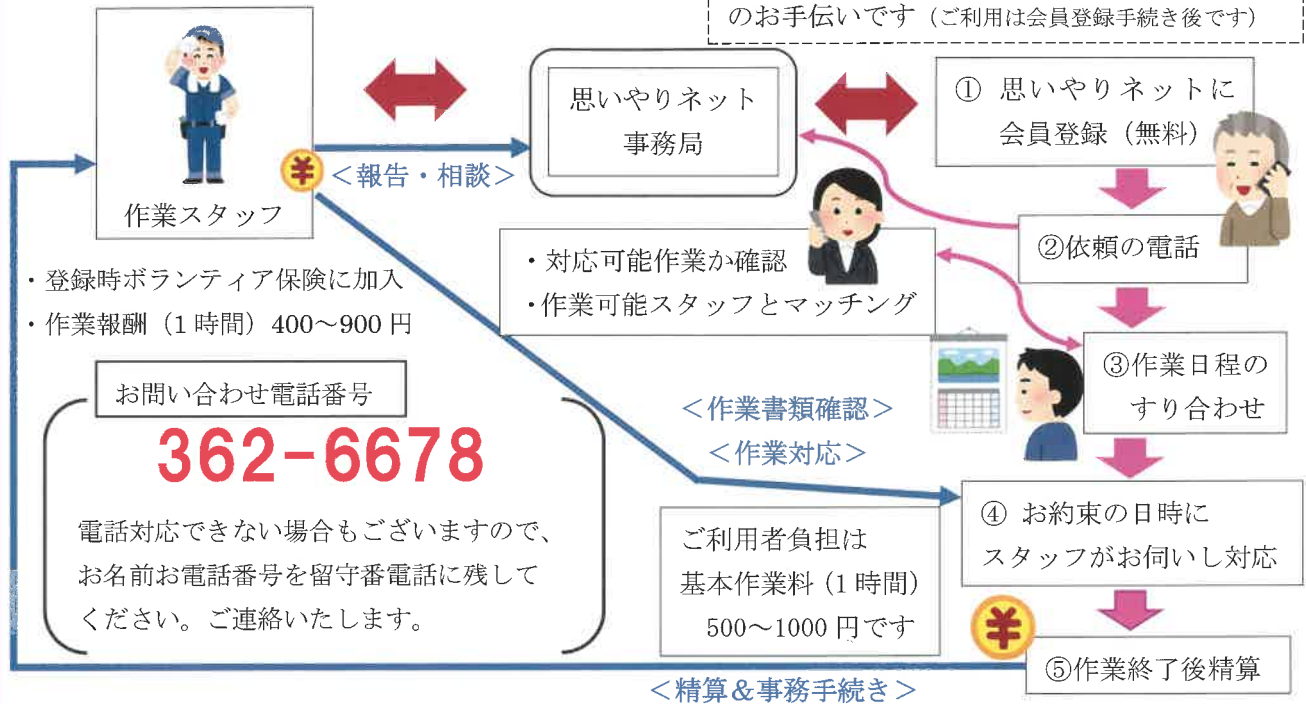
のお手伝いです（ご利用は会員登録手続き後です）

作業スタッフ

¥

＜報告・相談＞

思いやりネット
事務局

① 思いやりネットに
会員登録（無料）

②依頼の電話

・対応可能作業か確認
・作業可能スタッフとマッチング

・登録時ボランティア保険に加入
・作業報酬（1時間）400～900円

③作業日程の
すり合わせ

お問い合わせ電話番号

362-6678

電話対応できない場合もございますので、お名前お電話番号を留守番電話に残してください。ご連絡いたします。

＜作業書類確認＞
＜作業対応＞

④ お約束の日時に
スタッフがお伺いし対応

ご利用者負担は
基本作業料（1時間）
500～1000円です

¥

⑤作業終了後精算

＜精算＆事務手続き＞